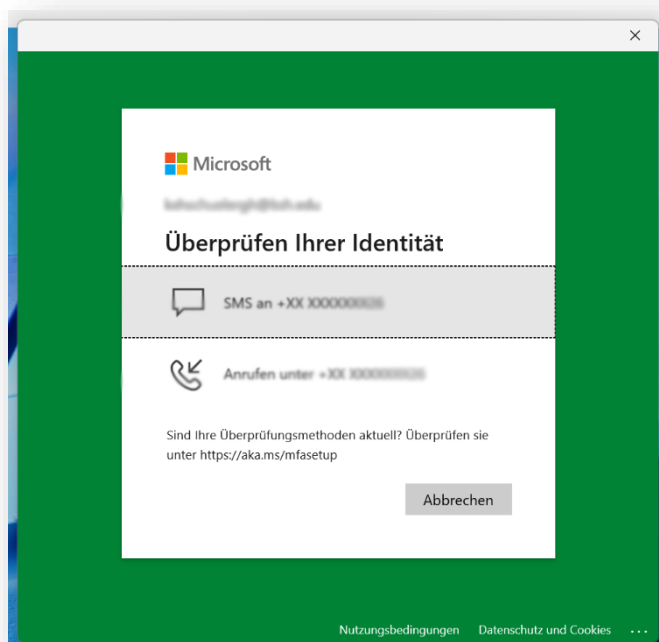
×

Microsoft

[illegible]

Überprüfen Ihrer Identität

SMS an +XX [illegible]

Anrufen unter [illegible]

Sind Ihre Überprüfungsmethoden aktuell? Überprüfen sie unter https://aka.ms/mfasetup

Abbrechen

Nutzungsbedingungen Datenschutz und Cookies ...